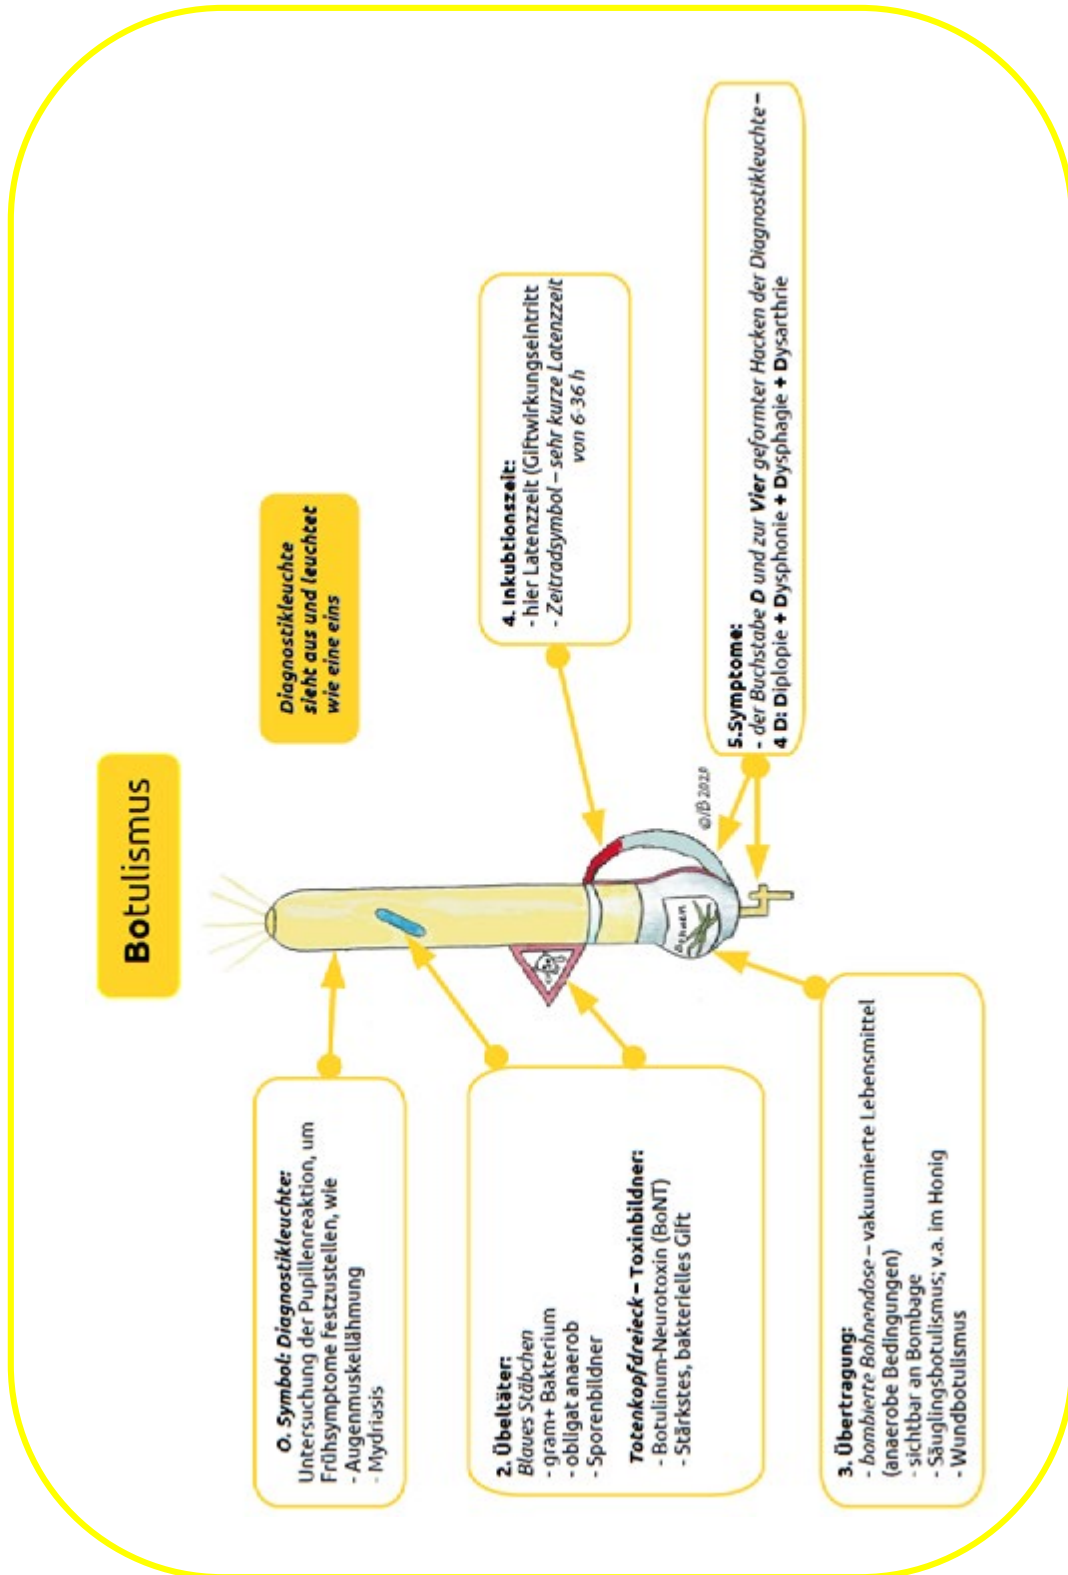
Botulismus

Diagnostikleuchte sieht aus und leuchtet wie eine eins

4. Inkubtionszeit:
- hier Latenzzeit (Giftwirkungseintritt
- Zeitradsymbol – sehr kurze Latenzzeit von 6-36 h

5.Symptome:
- der Buchstabe D und zur Vier geformter Hacken der Diagnostikleuchte –
4 D: Diplopie + Dysphonie + Dysphagie + Dysarthrie

0. Symbol: Diagnostikleuchte:
Untersuchung der Pupillenreaktion, um Frühsymptome festzustellen, wie
- Augenmuskellähmung
- Mydriasis

2. Übeltäter:
Blaues Stäbchen
- gram+ Bakterium
- obligat anaerob
- Sporenbildner

Totenkopfdreieck – Toxinbildner:
- Botulinum-Neurotoxin (BoNT)
- Stärkstes, bakterielles Gift

3. Übertragung:
- bombierte Bohnendose – vakuumierte Lebensmittel (anaerobe Bedingungen)
- sichtbar an Bombage
- Säuglingsbotulismus; v.a. im Honig
- Wundbotulismus

Bohnen

©JB 2020